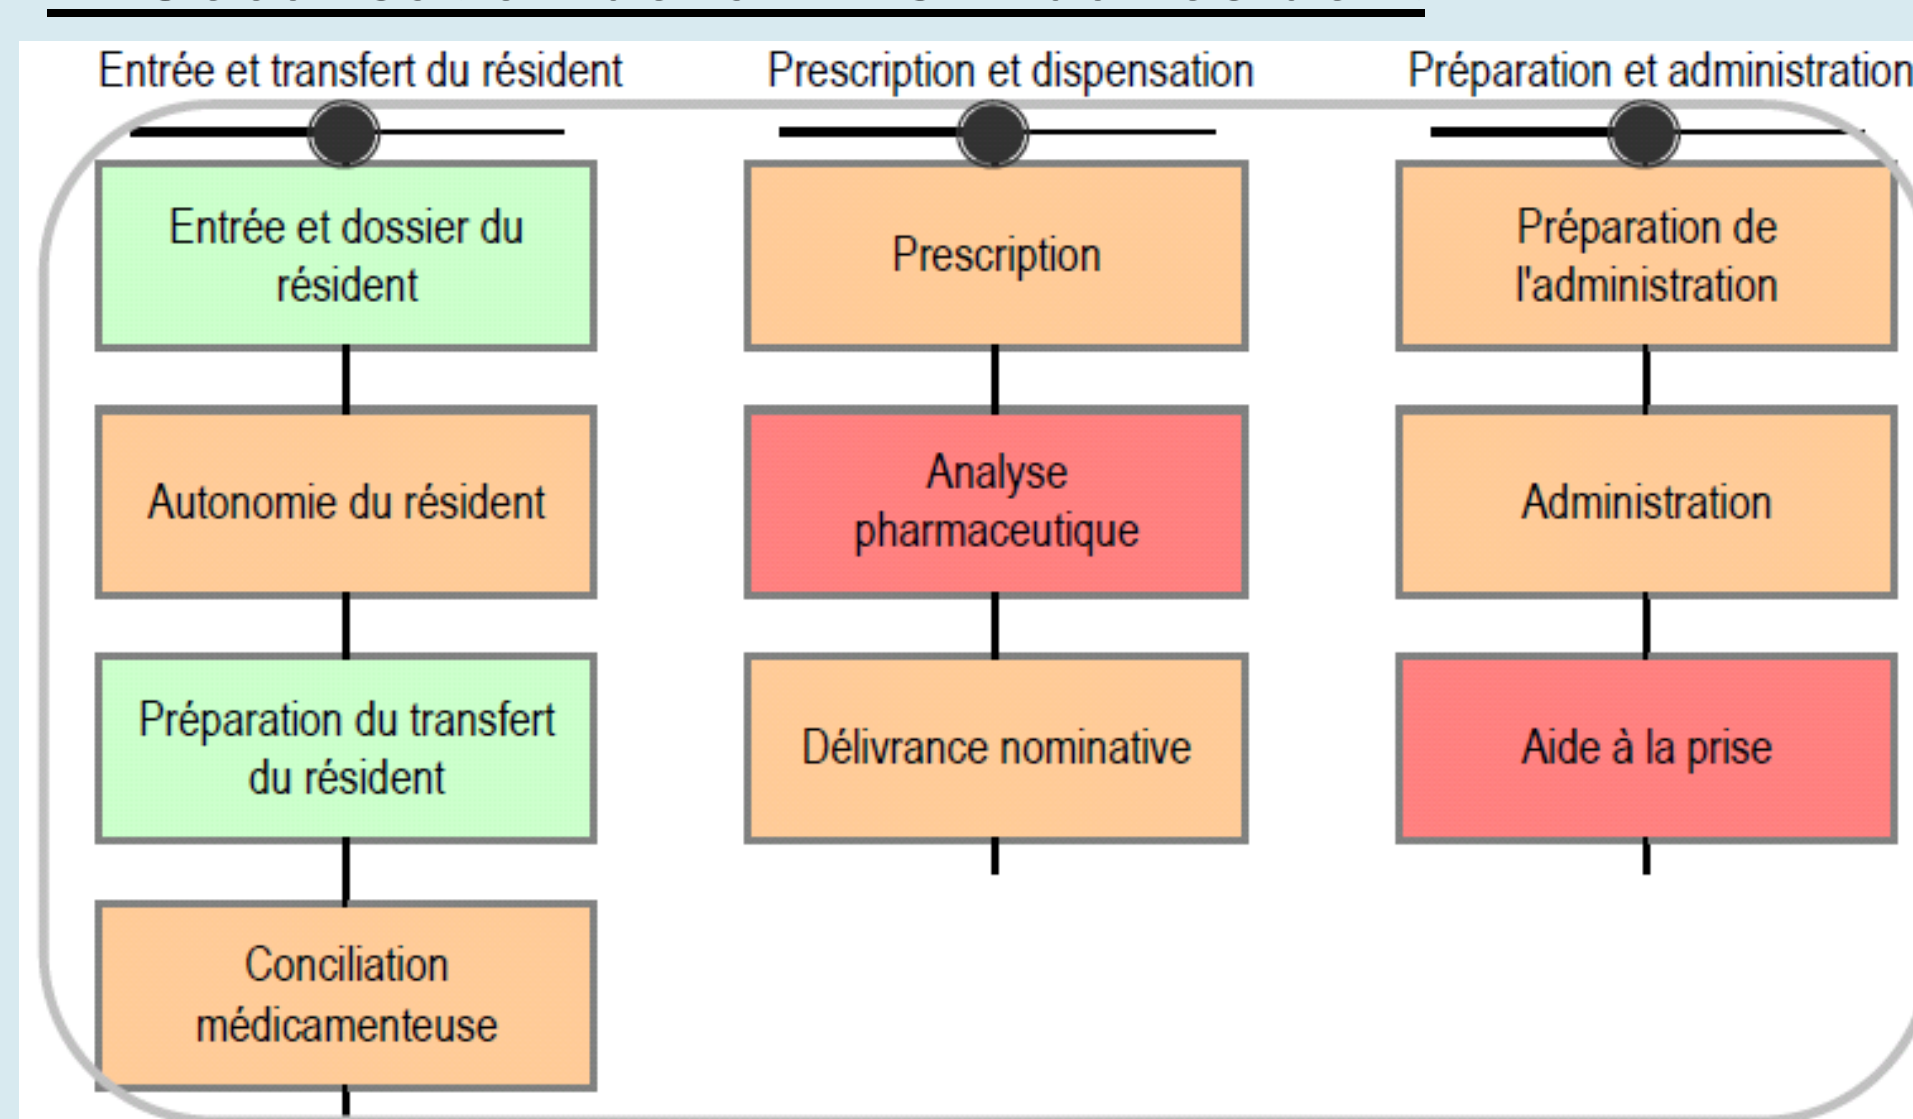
Entrée et transfert du résident

Entrée et dossier du résident

Autonomie du résident

Préparation du transfert du résident

Conciliation médicamenteuse

Prescription et dispensation

Prescription

Analyse pharmaceutique

Délivrance nominative

Préparation et administration

Préparation de l'administration

Administration

Aide à la prise